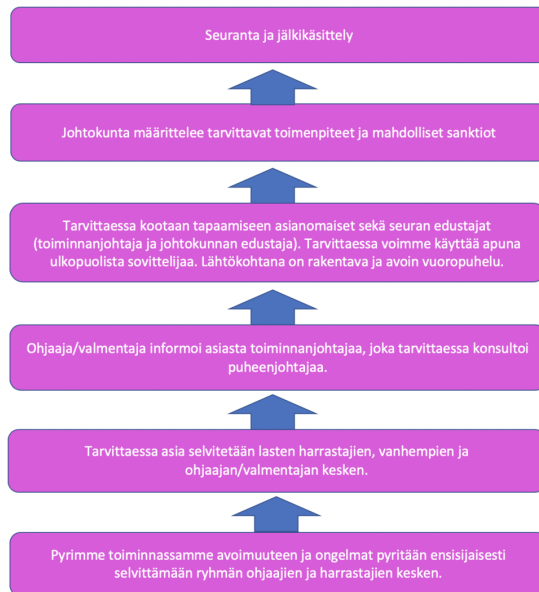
Seuranta ja jälkikäsittely

Johtokunta määrittelee tarvittavat toimenpiteet ja mahdolliset sanktiot

Tarvittaessa kootaan tapaamiseen asianomaiset sekä seuran edustajat (toiminnanjohtaja ja johtokunnan edustaja). Tarvittaessa voimme käyttää apuna ulkopuolista sovittelijaa. Lähtökohtana on rakentava ja avoin vuoropuhelu.

Ohjaaja/valmentaja informoi asiasta toiminnanjohtajaa, joka tarvittaessa konsultoi puheenjohtajaa.

Tarvittaessa asia selvitetään lasten harrastajien, vanhempien ja ohjaajan/valmentajan kesken.

Pyrimme toiminnassamme avoimuuteen ja ongelmat pyritään ensisijaisesti selvittämään ryhmän ohjaajien ja harrastajien kesken.